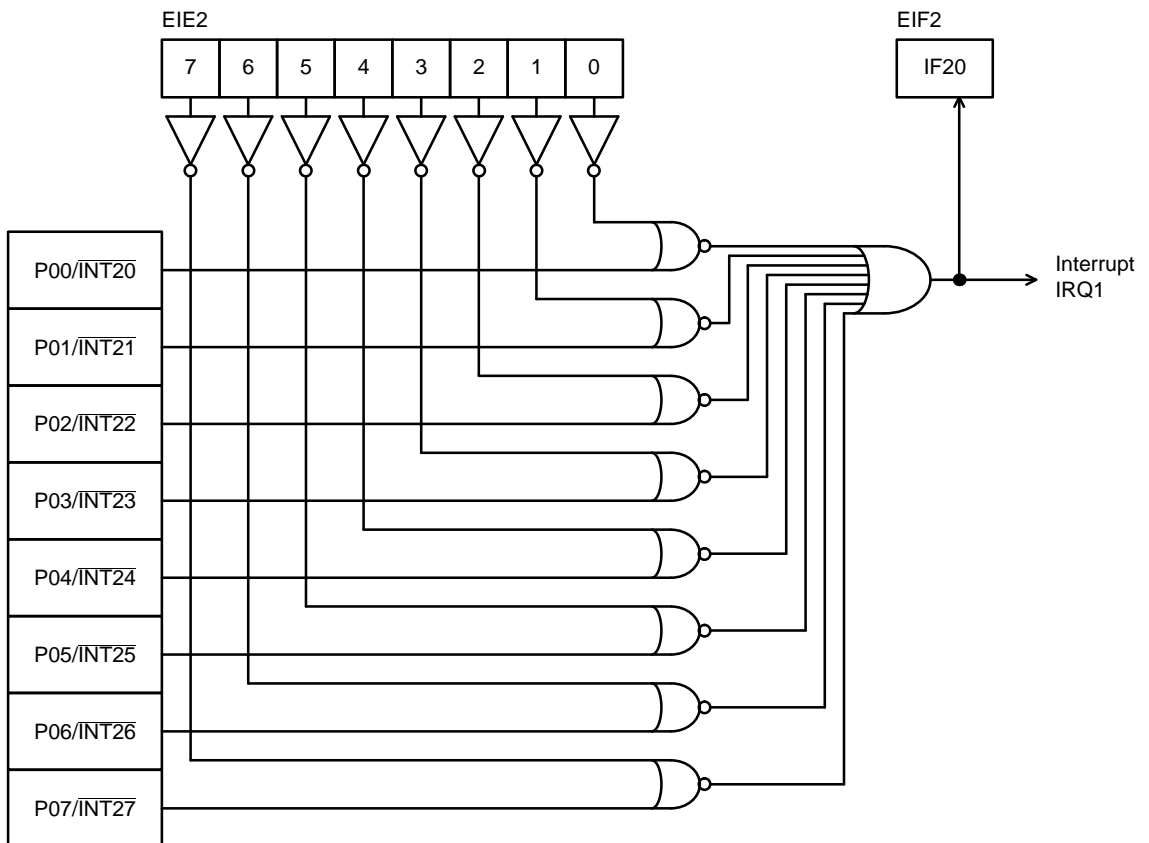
EIE2

| 7 | 6 | 5 | 4 | 3 | 2 | 1 | 0 |
|---|---|---|---|---|---|---|---|

EIF2

IF20

Interrupt IRQ1

P00/$\overline{INT20}$

P01/$\overline{INT21}$

P02/$\overline{INT22}$

P03/$\overline{INT23}$

P04/$\overline{INT24}$

P05/$\overline{INT25}$

P06/$\overline{INT26}$

P07/$\overline{INT27}$